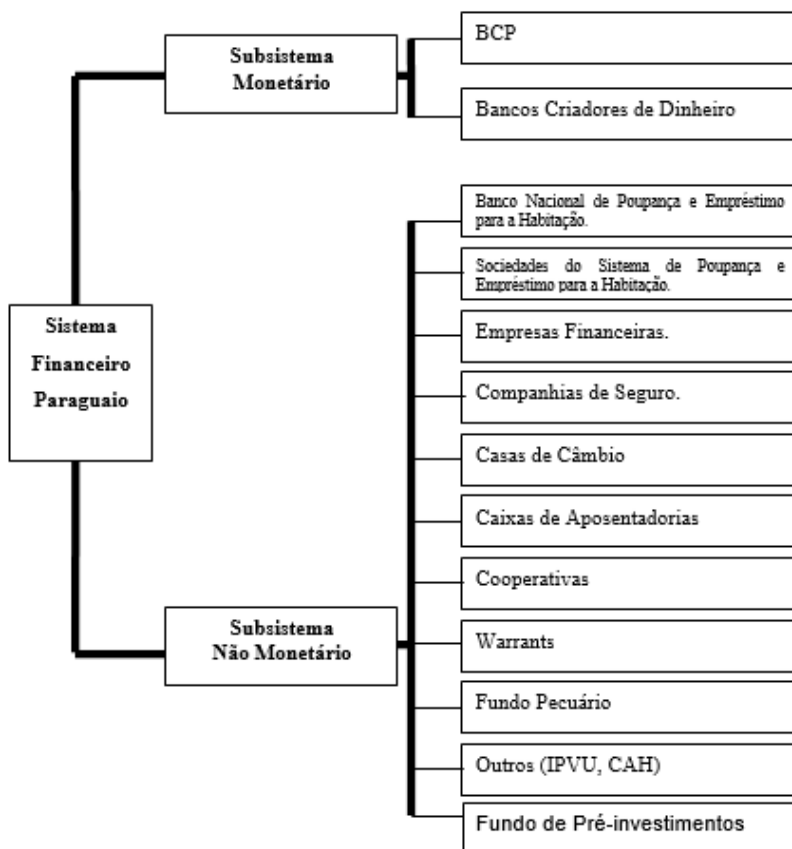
Sistema Financeiro Paraguaio

Subsistema Monetário

BCP

Bancos Criadores de Dinheiro

Subsistema Não Monetário

Banco Nacional de Poupança e Empréstimo para a Habitação.

Sociedades do Sistema de Poupança e Empréstimo para a Habitação.

Empresas Financeiras.

Companhias de Seguro.

Casas de Câmbio

Caixas de Aposentadorias

Cooperativas

Warrants

Fundo Pecuário

Outros (IPVU, CAH)

Fundo de Pré-investimentos